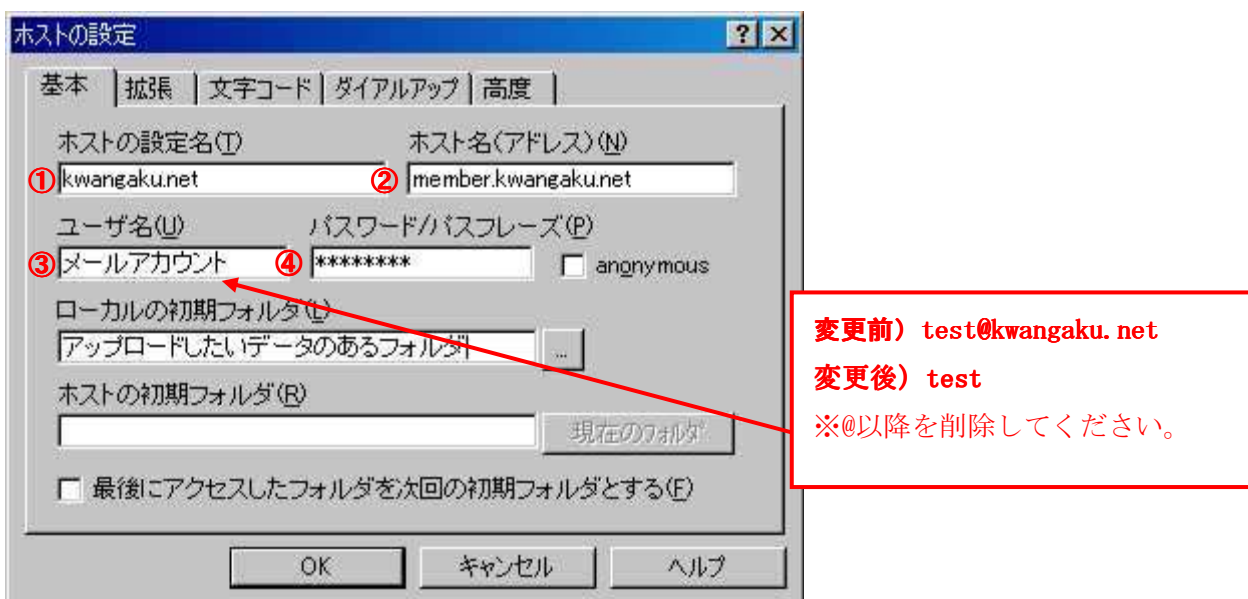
ホストの設定

? ×

基本 | 拡張 | 文字コード | ダイアルアップ | 高度

ホストの設定名(T)
① kwangaku.net

ホスト名(アドレス)(N)
② member.kwangaku.net

ユーザ名(U)
③ メールアカウント

パスワード/パスフレーズ(P)
④ ********

anonymous

ローカルの初期フォルダ(L)
アップロードしたいデータのあるフォルダ

...

ホストの初期フォルダ(R)

現在のフォルダ

最後にアクセスしたフォルダを次回の初期フォルダとする(F)

OK キャンセル ヘルプ

変更前) test@kwangaku.net
変更後) test
※@以降を削除してください。